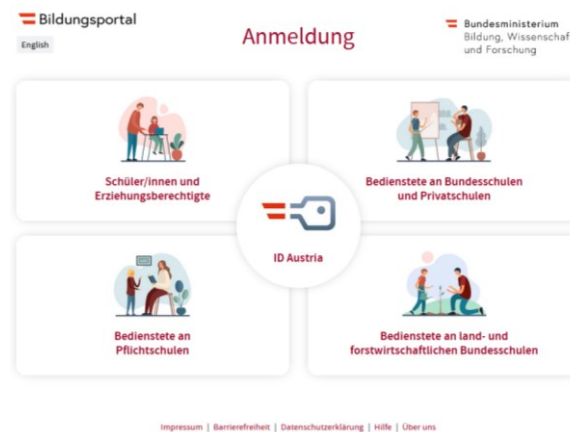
Bildungsportal

English

Anmeldung

Bundesministerium
Bildung, Wissenschaf
und Forschung

Schüler/innen und Erziehungsberechtigte

Bedienstete an Bundesschulen und Privatschulen

ID Austria

Bedienstete an Pflichtschulen

Bedienstete an land- und forstwirtschaftlichen Bundesschulen

Impressum | Barrierefreiheit | Datenschutzerklärung | Hilfe | Über uns